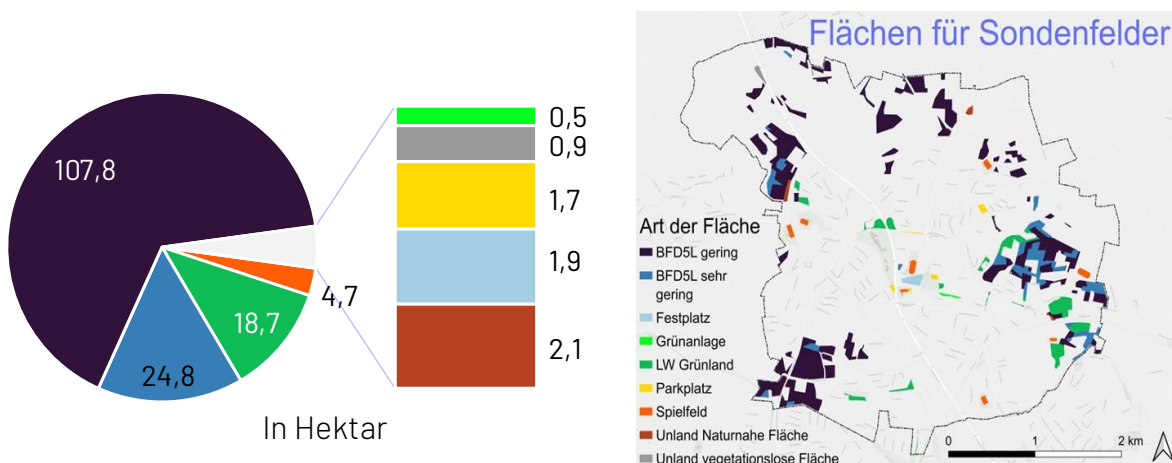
107,8

24,8

18,7

4,7

0,5

0,9

1,7

1,9

2,1

In Hektar

Flächen für Sondenfelder

Art der Fläche

BFD5L gering

BFD5L sehr gering

Festplatz

Grünanlage

LW Grünland

Parkplatz

Spielfeld

Unland Naturnahe Fläche

Unland vegetationslose Fläche

0 1 2 km